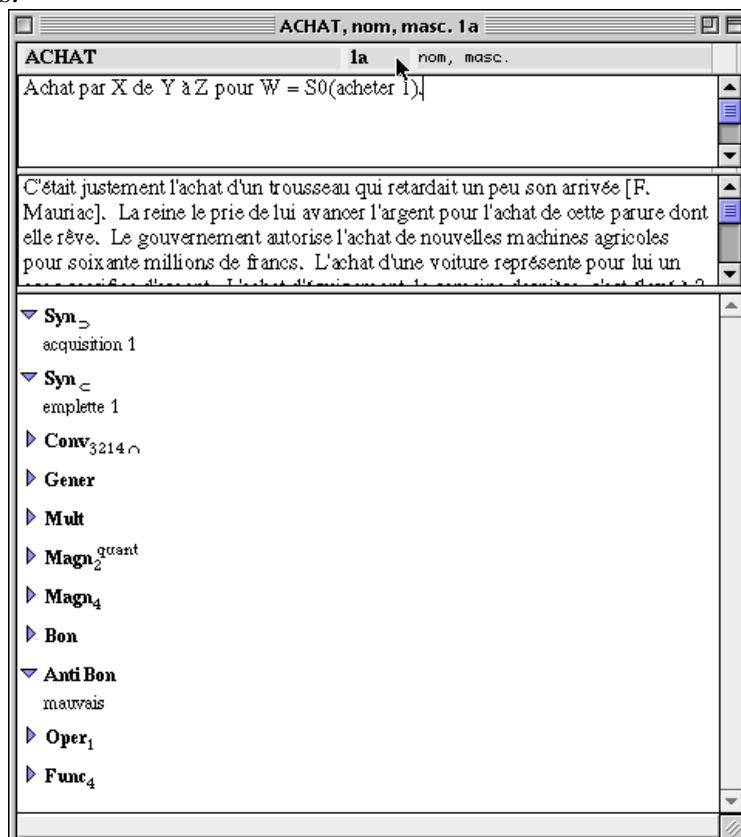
ACHAT, nom, masc. 1a

ACHAT 1a nom, masc.

Achat par X de Y à Z pour W = S0(acheter 1).

C'était justement l'achat d'un trousseau qui retardait un peu son arrivée [F. Mauriac]. La reine le prie de lui avancer l'argent pour l'achat de cette parure dont elle rêve. Le gouvernement autorise l'achat de nouvelles machines agricoles pour soixante millions de francs. L'achat d'une voiture représente pour lui un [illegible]

Syn$_\supset$
acquisition 1

Syn$_\subset$
emplette 1

Conv$_{3214\cap}$

Gener

Mult

Magn$_2^{quant}$

Magn$_4$

Bon

AntiBon
mauvais

Oper$_1$

Func$_4$